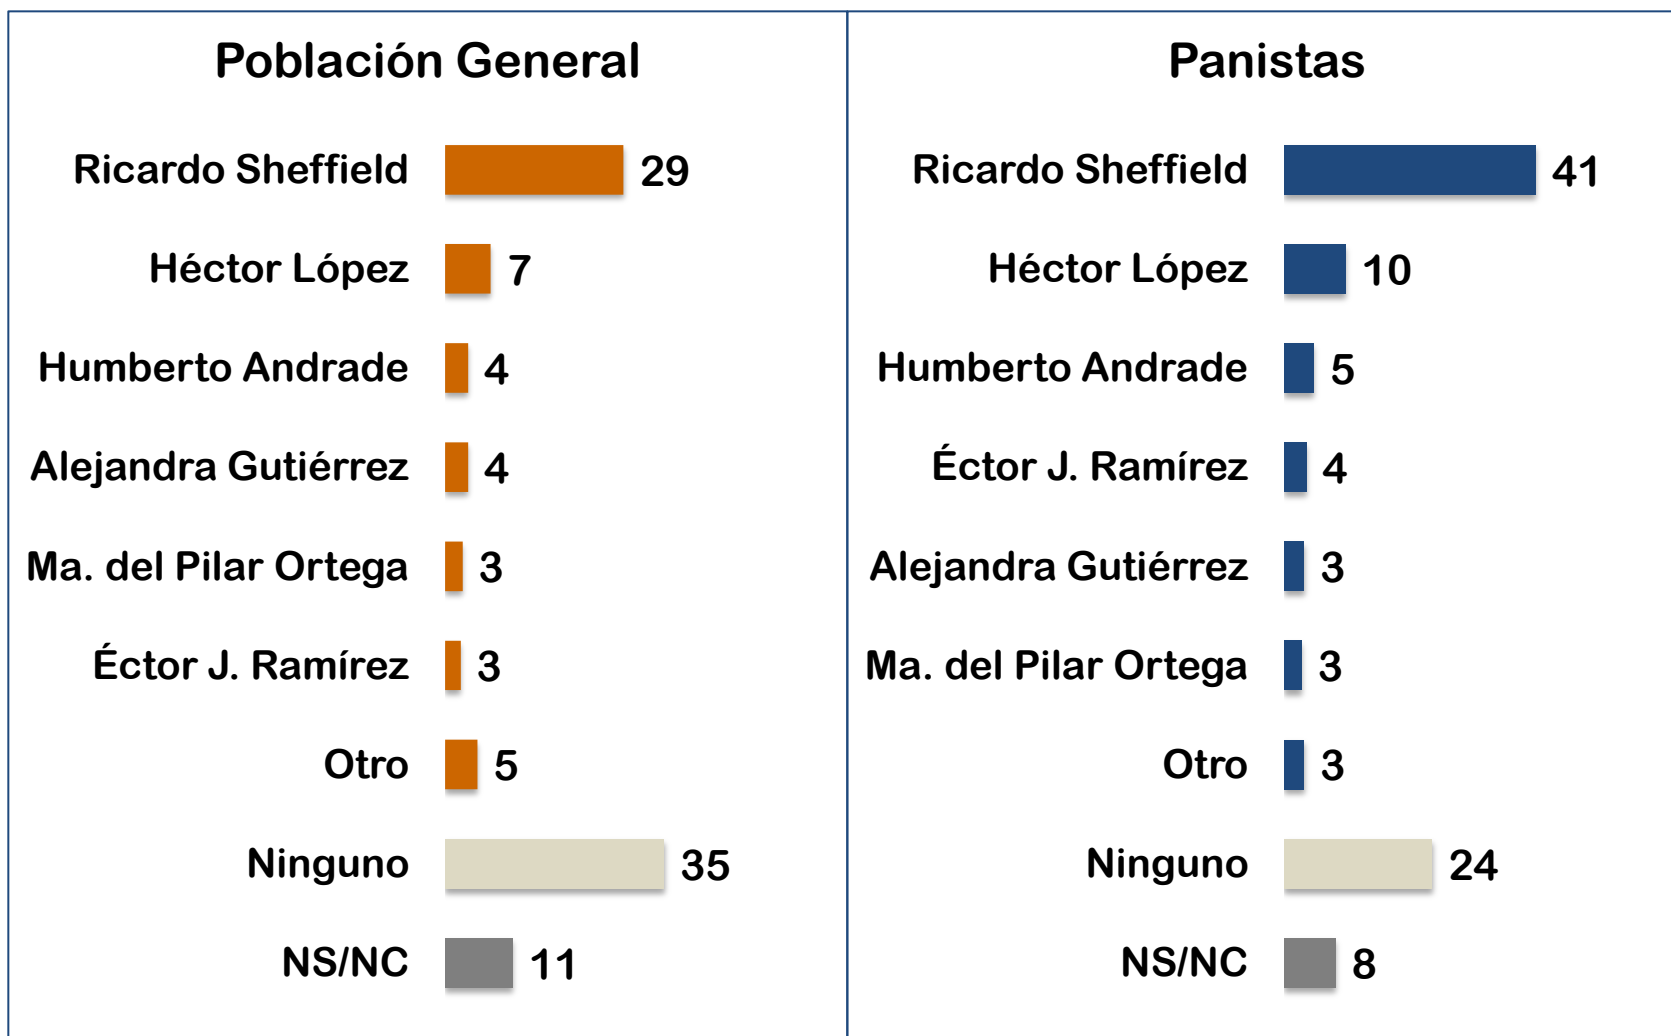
Población General

| | |
|---|---|
| Ricardo Sheffield | 29 |
| Héctor López | 7 |
| Humberto Andrade | 4 |
| Alejandra Gutiérrez | 4 |
| Ma. del Pilar Ortega | 3 |
| Éctor J. Ramírez | 3 |
| Otro | 5 |
| Ninguno | 35 |
| NS/NC | 11 |

Panistas

| | |
|---|---|
| Ricardo Sheffield | 41 |
| Héctor López | 10 |
| Humberto Andrade | 5 |
| Éctor J. Ramírez | 4 |
| Alejandra Gutiérrez | 3 |
| Ma. del Pilar Ortega | 3 |
| Otro | 3 |
| Ninguno | 24 |
| NS/NC | 8 |